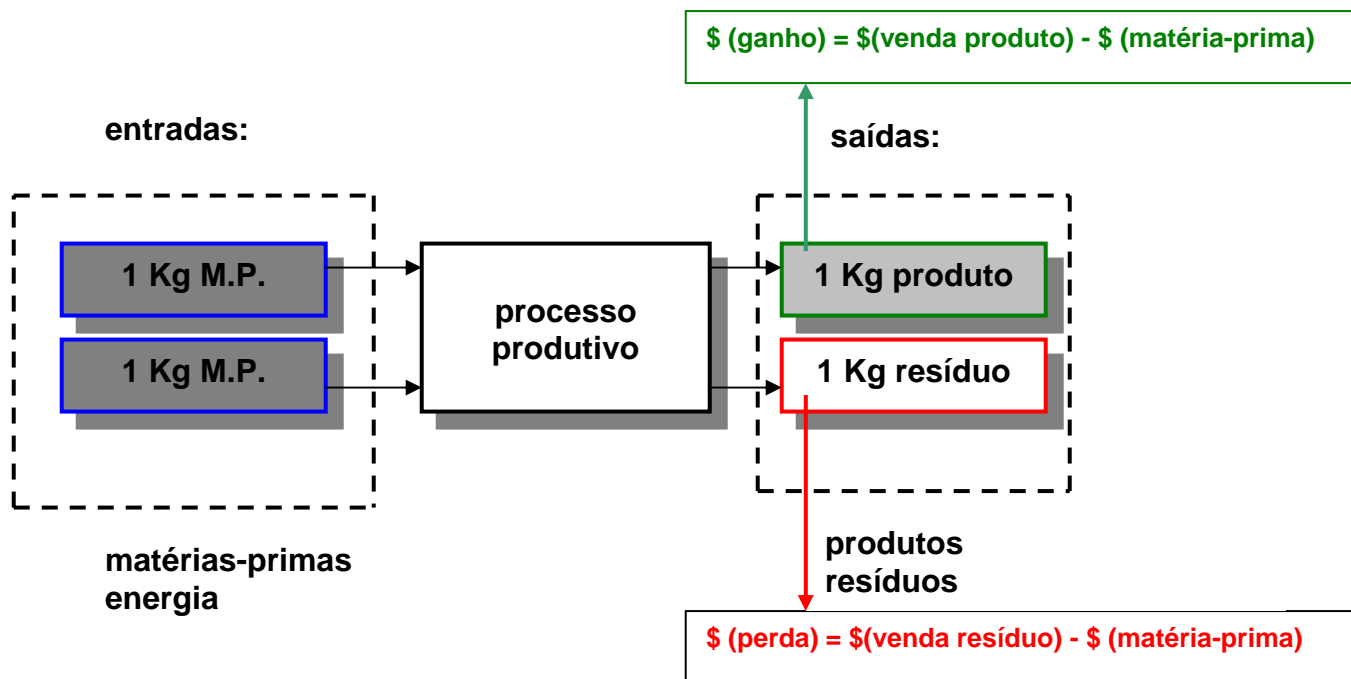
$ (ganho) = $(venda produto) - $ (matéria-prima)

entradas:

saídas:

1 Kg M.P.

1 Kg M.P.

processo produtivo

1 Kg produto

1 Kg resíduo

matérias-primas
energia

produtos
resíduos

$ (perda) = $(venda resíduo) - $ (matéria-prima)